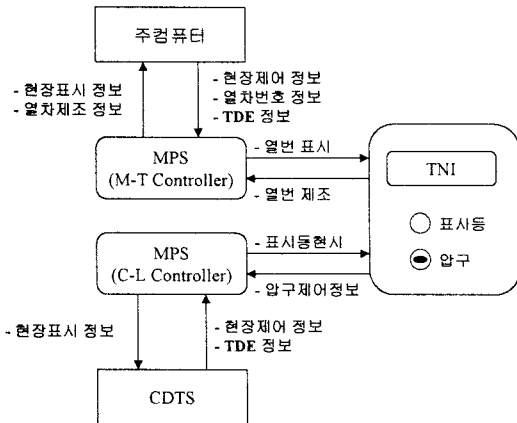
주컴퓨터

- 현장표시 정보
- 열차제조 정보

- 현장제어 정보
- 열차번호 정보
- TDE 정보

MPS
(M-T Controller)

- 열번 표시

- 열번 제조

TNI

표시등

압구

MPS
(C-L Controller)

- 표시등현시

- 압구제어정보

- 현장표시 정보

- 현장제어 정보
- TDE 정보

CDTS